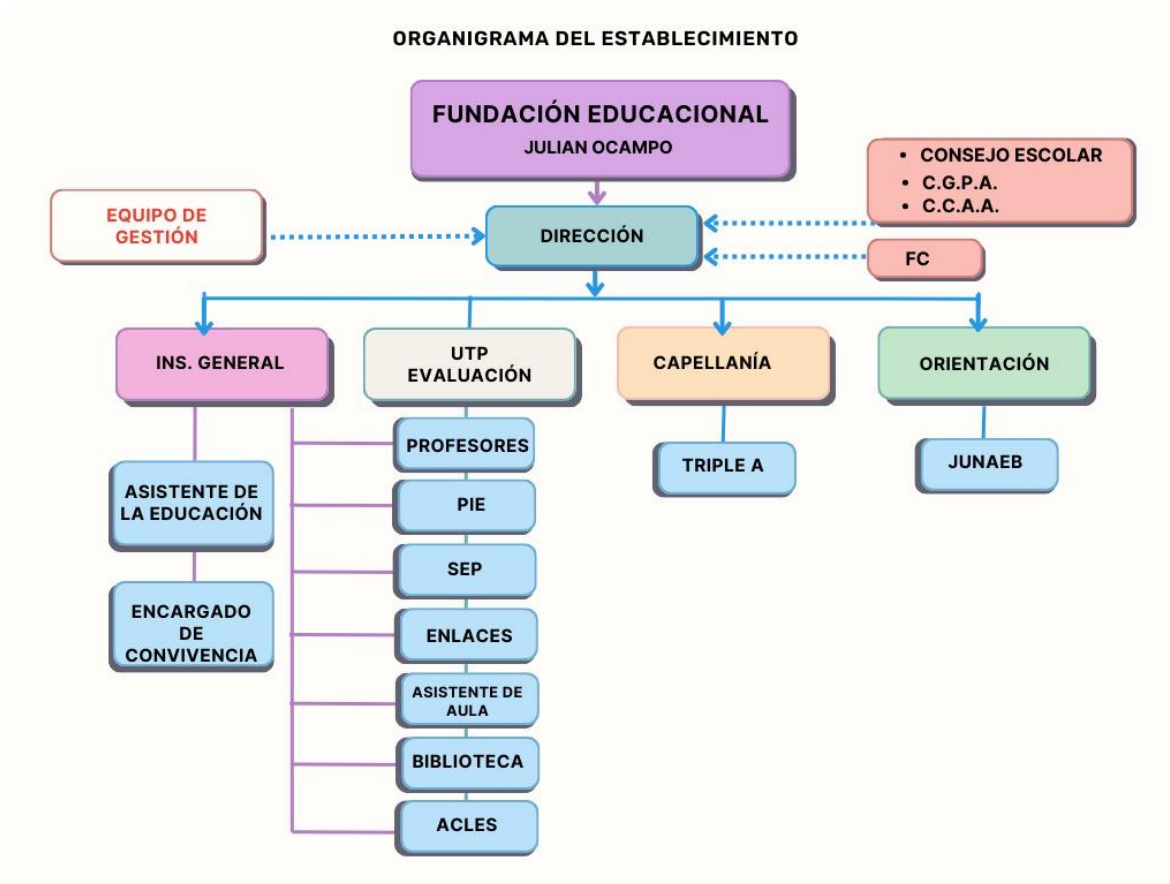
ORGANIGRAMA DEL ESTABLECIMIENTO

FUNDACIÓN EDUCACIONAL
JULIAN OCAMPO

• CONSEJO ESCOLAR
• C.G.P.A.
• C.C.A.A.

EQUIPO DE GESTIÓN

DIRECCIÓN

FC

INS. GENERAL

UTP EVALUACIÓN

CAPELLANÍA

ORIENTACIÓN

ASISTENTE DE LA EDUCACIÓN

ENCARGADO DE CONVIVENCIA

PROFESORES

PIE

SEP

ENLACES

ASISTENTE DE AULA

BIBLIOTECA

ACLES

TRIPLE A

JUNAEB